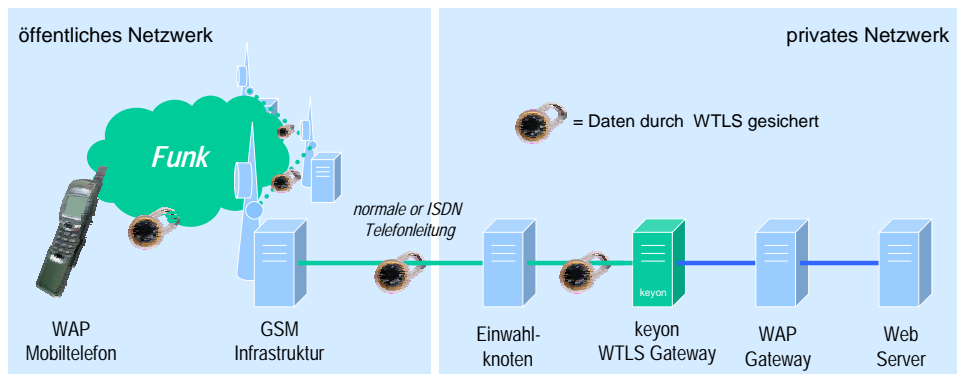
öffentliches Netzwerk

privates Netzwerk

Funk

= Daten durch WTLS gesichert

normale or ISDN Telefonleitung

keyon

WAP Mobiltelefon

GSM Infrastruktur

Einwahlknoten

keyon WTLS Gateway

WAP Gateway

Web Server